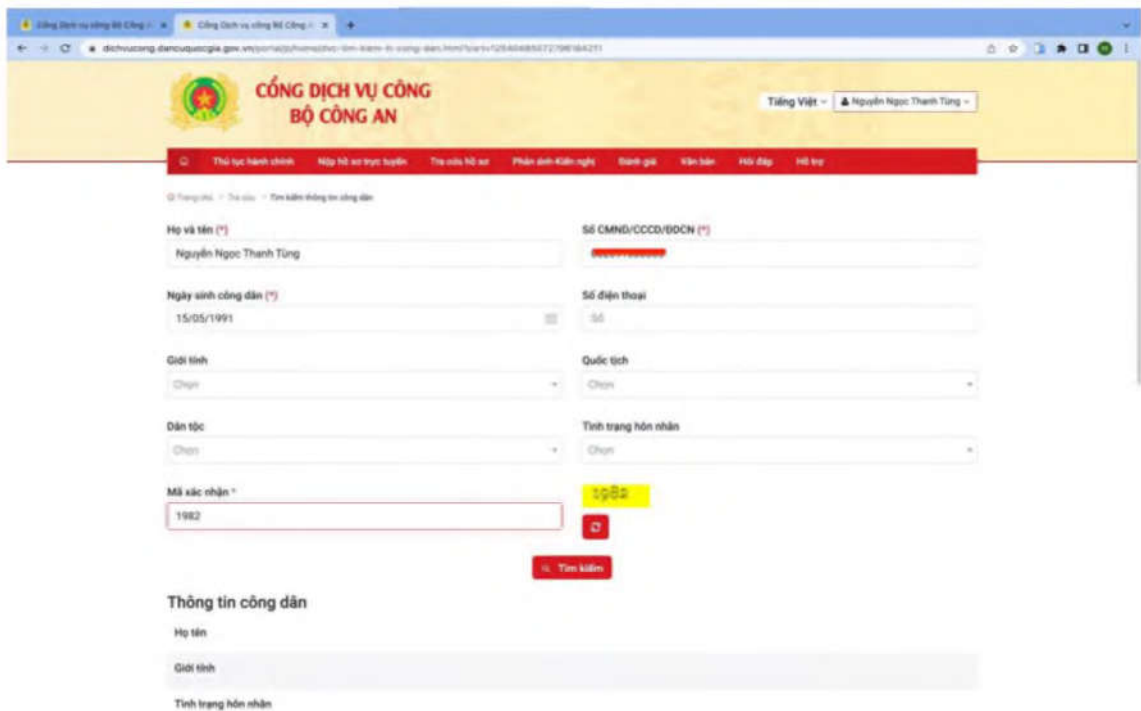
Cổng Dịch vụ công Bộ Công an | Cổng Dịch vụ công Bộ Công an

dichvucong.dancuquocgia.gov.vn/portal/p/home/dvc-tim-kiem-ti-cong-dan.html?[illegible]

CỔNG DỊCH VỤ CÔNG
BỘ CÔNG AN

Tiếng Việt | Nguyễn Ngọc Thanh Tùng

Thủ tục hành chính | Nộp hồ sơ trực tuyến | Tra cứu hồ sơ | Phản ánh Kiến nghị | Đánh giá | Văn bản | Hỏi đáp | Hỗ trợ

Trang chủ > Tra cứu > Tìm kiếm thông tin công dân

Họ và tên (*)
Nguyễn Ngọc Thanh Tùng

Số CMND/CCCD/ĐDCN (*)
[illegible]

Ngày sinh công dân (*)
15/05/1991

Số điện thoại
Số

Giới tính
Chọn

Quốc tịch
Chọn

Dân tộc
Chọn

Tình trạng hôn nhân
Chọn

Mã xác nhận *
1982

1982

Tìm kiếm

Thông tin công dân

Họ tên

Giới tính

Tình trạng hôn nhân